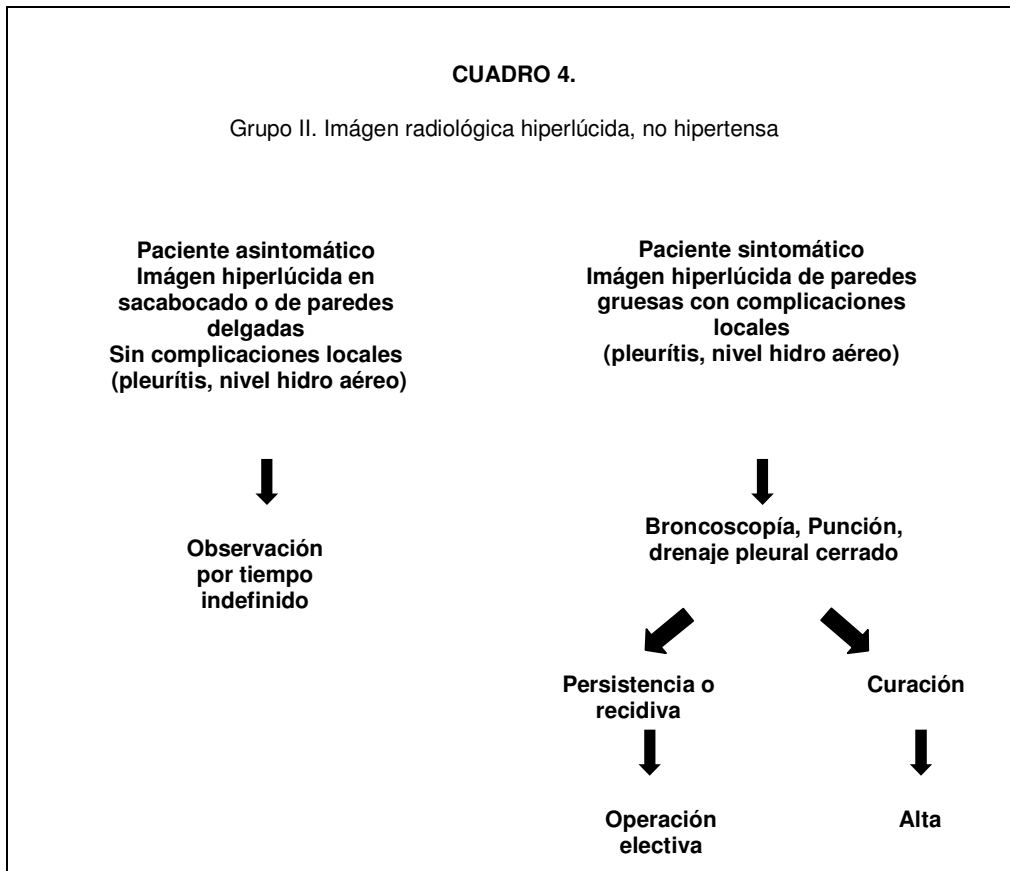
CUADRO 4.

Grupo II. Imágen radiológica hiperlúcida, no hipertensa

Paciente asintomático
Imágen hiperlúcida en sacabocado o de paredes delgadas
Sin complicaciones locales
(pleurítis, nivel hidro aéreo)

Observación por tiempo indefinido

Paciente sintomático
Imágen hiperlúcida de paredes gruesas con complicaciones locales
(pleurítis, nivel hidro aéreo)

Broncoscopía, Punción, drenaje pleural cerrado

Persistencia o recidiva

Operación electiva

Curación

Alta